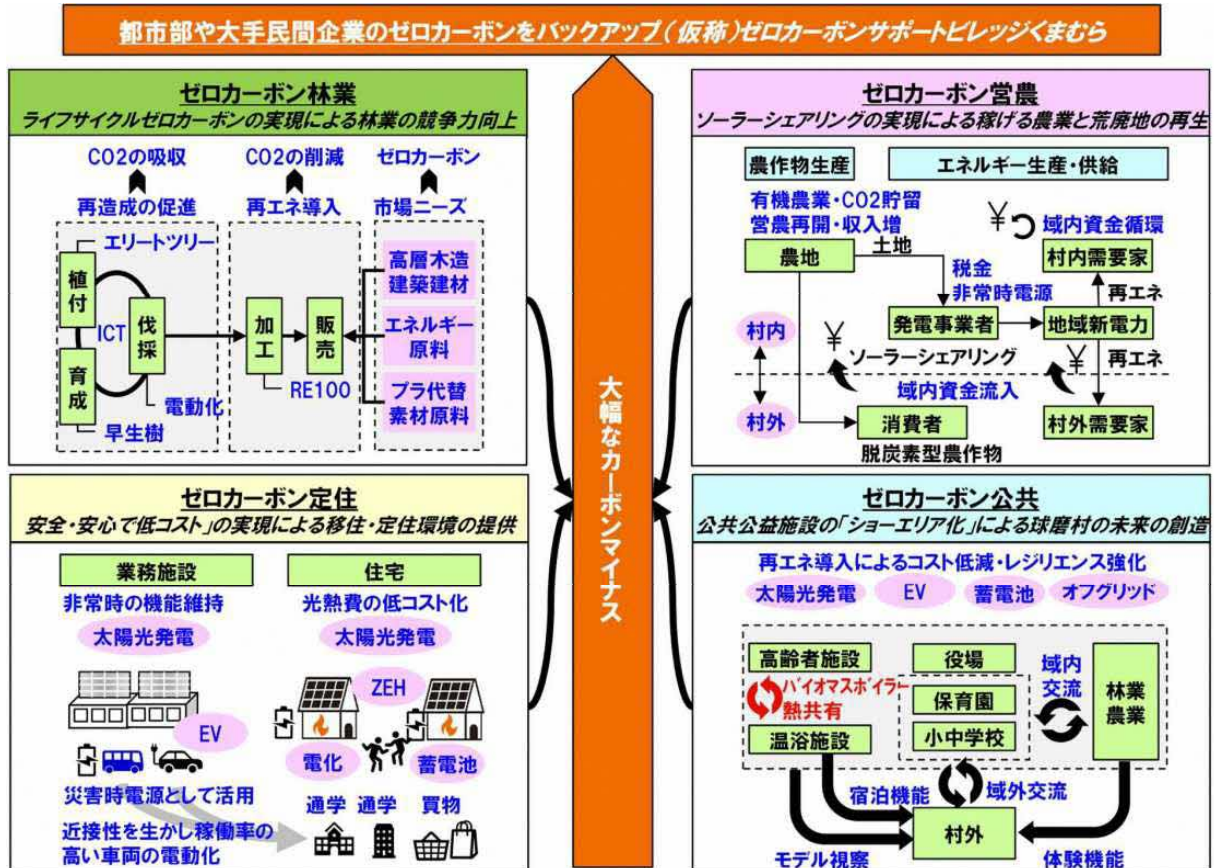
都市部や大手民間企業のゼロカーボンをバックアップ（仮称）ゼロカーボンサポートビレッジくまむら

ゼロカーボン林業
ライフサイクルゼロカーボンの実現による林業の競争力向上

$CO_2$の吸収
再造成の促進
$CO_2$の削減
再エネ導入
ゼロカーボン
市場ニーズ

エリートツリー
植付
ICT
伐採
育成
電動化
早生樹
加工
販売
RE100
高層木造建築建材
エネルギー原料
プラ代替素材原料

大幅なカーボンマイナス

ゼロカーボン営農
ソーラーシェアリングの実現による稼げる農業と荒廃地の再生

農作物生産
エネルギー生産・供給
有機農業・$CO_2$貯留
営農再開・収入増
¥
域内資金循環
農地
土地
村内需要家
税金
非常時電源
再エネ
村内
発電事業者
地域新電力
¥
ソーラーシェアリング
¥
再エネ
域内資金流入
村外
消費者
村外需要家
脱炭素型農作物

ゼロカーボン定住
安全・安心で低コスト」の実現による移住・定住環境の提供

業務施設
住宅
非常時の機能維持
光熱費の低コスト化
太陽光発電
太陽光発電
ZEH
EV
電化
蓄電池
災害時電源として活用
通学
通学
買物
近接性を生かし稼働率の高い車両の電動化

ゼロカーボン公共
公共公益施設の「ショーエリア化」による球磨村の未来の創造

再エネ導入によるコスト低減・レジリエンス強化
太陽光発電
EV
蓄電池
オフグリッド
高齢者施設
役場
バイオマスボイラー熱共有
保育園
域内交流
林業農業
温浴施設
小中学校
宿泊機能
域外交流
村外
モデル視察
体験機能